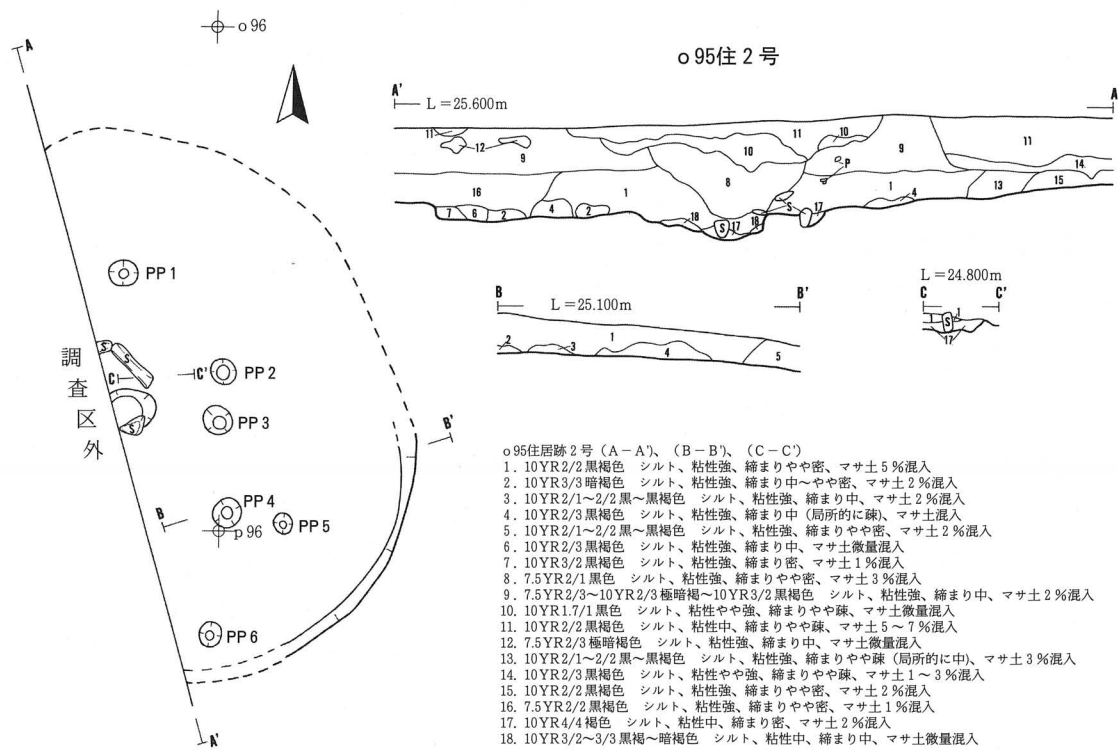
o 96

A

o 95住 2 号

A'
L = 25.600m
A

11 12 9 10 11 10 9 11 14 16 1 8 P 1 4 13 15 7 6 2 4 2 18 S 17 16 S 17

PP 1

調
査
区
外

S S C C' PP 2 S PP 3

B L = 25.100m B'
2 3 1 4 5

L = 24.800m
C C'
S 1 17

B'

PP 4
B p 96 PP 5

PP 6

A'

o 95住居跡 2 号（A－A'）、（B－B'）、（C－C'）
1. 10YR2/2黒褐色　シルト、粘性強、締まりやや密、マサ土 5 %混入
2. 10YR3/3暗褐色　シルト、粘性強、締まり中～やや密、マサ土 2 %混入
3. 10YR2/1～2/2黒～黒褐色　シルト、粘性強、締まり中、マサ土 2 %混入
4. 10YR2/3黒褐色　シルト、粘性強、締まり中（局所的に疎)、マサ土混入
5. 10YR2/1～2/2黒～黒褐色　シルト、粘性強、締まりやや密、マサ土 2 %混入
6. 10YR2/3黒褐色　シルト、粘性強、締まり中、マサ土微量混入
7. 10YR3/2黒褐色　シルト、粘性強、締まり密、マサ土 1 %混入
8. 7.5YR2/1黒色　シルト、粘性強、締まりやや密、マサ土 3 %混入
9. 7.5YR2/3～10YR2/3極暗褐～10YR3/2黒褐色　シルト、粘性強、締まり中、マサ土 2 %混入
10. 10YR1.7/1黒色　シルト、粘性やや強、締まりやや疎、マサ土微量混入
11. 10YR2/2黒褐色　シルト、粘性中、締まりやや疎、マサ土 5 ～ 7 %混入
12. 7.5YR2/3極暗褐色　シルト、粘性強、締まり中、マサ土微量混入
13. 10YR2/1～2/2黒～黒褐色　シルト、粘性強、締まりやや疎（局所的に中)、マサ土 3 %混入
14. 10YR2/3黒褐色　シルト、粘性やや強、締まりやや疎、マサ土 1 ～ 3 %混入
15. 10YR2/2黒褐色　シルト、粘性強、締まりやや密、マサ土 2 %混入
16. 7.5YR2/2黒褐色　シルト、粘性強、締まりやや密、マサ土 1 %混入
17. 10YR4/4褐色　シルト、粘性中、締まり密、マサ土 2 %混入
18. 10YR3/2～3/3黒褐～暗褐色　シルト、粘性中、締まり中、マサ土微量混入